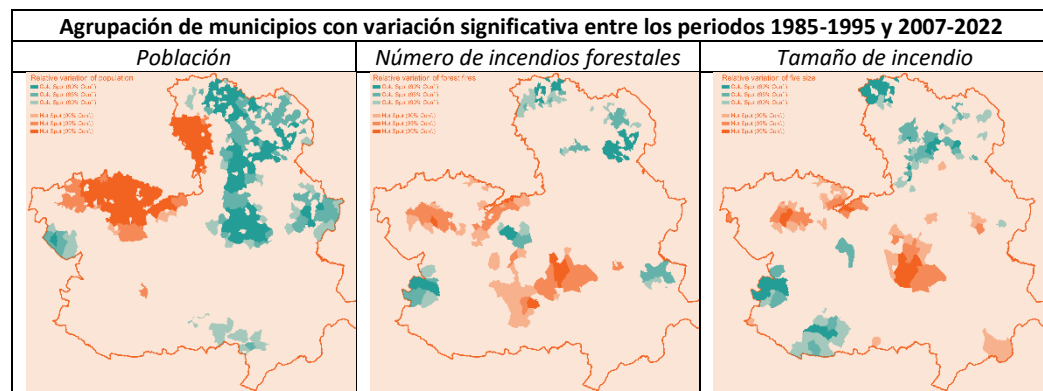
| Agrupación de municipios con variación significativa entre los periodos 1985-1995 y 2007-2022 | | |
|---|---|---|
| *Población* | *Número de incendios forestales* | *Tamaño de incendio* |
| Relative variation of population<br>Cold Spot (99% Conf.)<br>Cold Spot (95% Conf.)<br>Cold Spot (90% Conf.)<br>Hot Spot (90% Conf.)<br>Hot Spot (95% Conf.)<br>Hot Spot (99% Conf.) | Relative variation of forest fires<br>Cold Spot (99% Conf.)<br>Cold Spot (95% Conf.)<br>Cold Spot (90% Conf.)<br>Hot Spot (90% Conf.)<br>Hot Spot (95% Conf.)<br>Hot Spot (99% Conf.) | Relative variation of fire size<br>Cold Spot (99% Conf.)<br>Cold Spot (95% Conf.)<br>Cold Spot (90% Conf.)<br>Hot Spot (90% Conf.)<br>Hot Spot (95% Conf.)<br>Hot Spot (99% Conf.) |